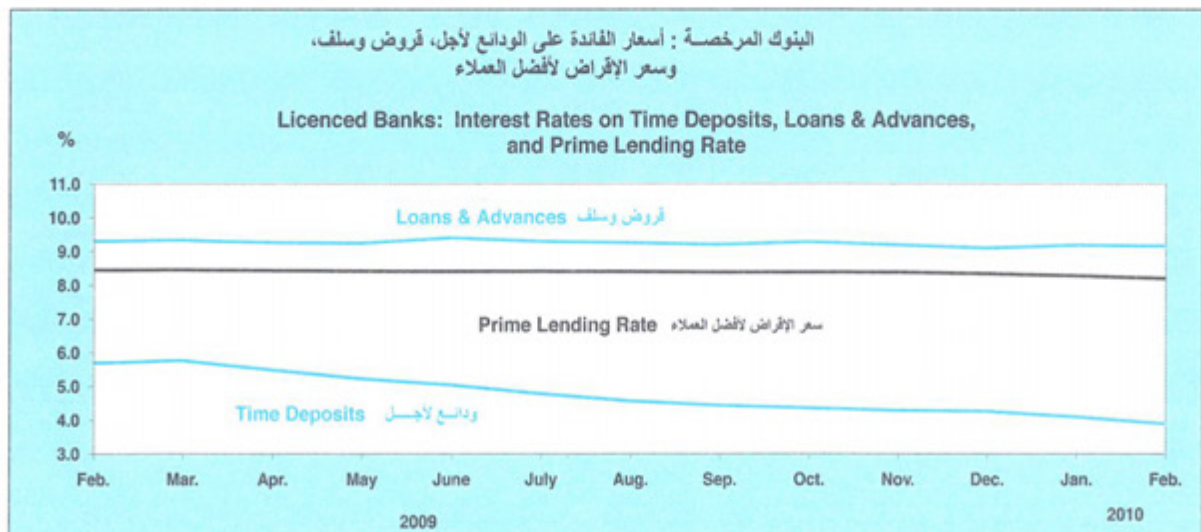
البنوك المرخصة : أسعار الفائدة على الودائع لأجل، قروض وسلف، وسعر الإقراض لأفضل العملاء

Licenced Banks: Interest Rates on Time Deposits, Loans & Advances, and Prime Lending Rate

%

11.0
10.0
9.0
8.0
7.0
6.0
5.0
4.0
3.0

Loans & Advances قروض وسلف

Prime Lending Rate سعر الإقراض لأفضل العملاء

Time Deposits ودائع لأجل

Feb. Mar. Apr. May June July Aug. Sep. Oct. Nov. Dec. Jan. Feb.

2009

2010